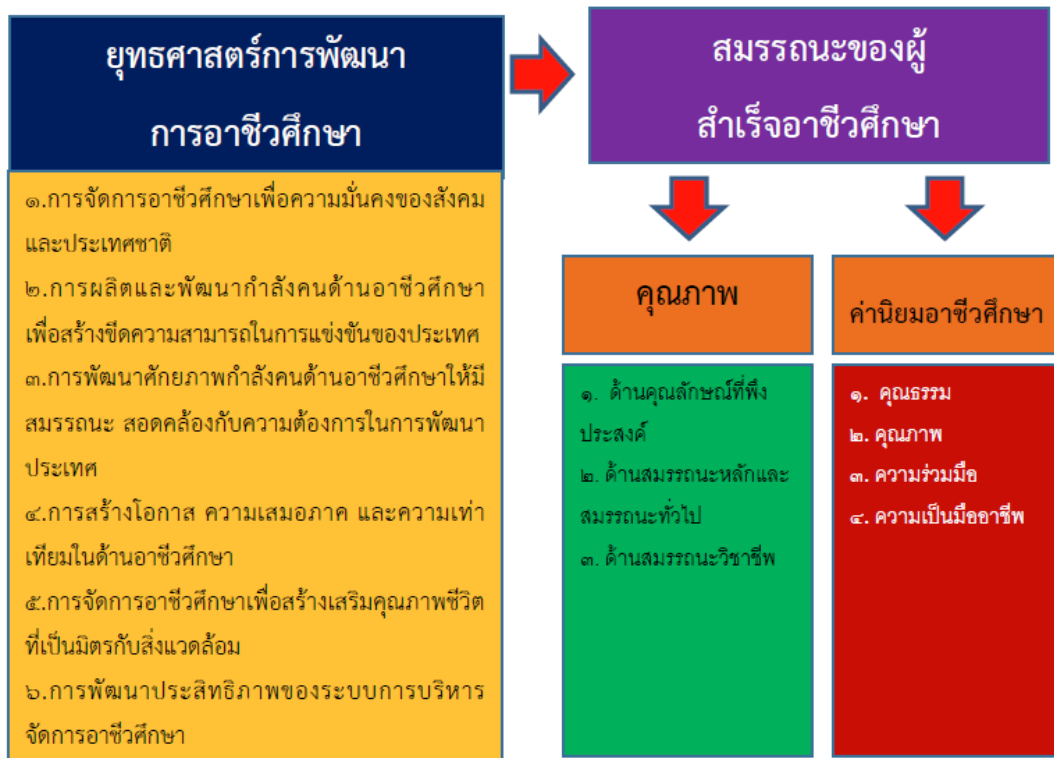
ยุทธศาสตร์การพัฒนา

การอาชีวศึกษา

๑.การจัดการอาชีวศึกษาเพื่อความมั่นคงของสังคมและประเทศชาติ

๒.การผลิตและพัฒนากำลังคนด้านอาชีวศึกษาเพื่อสร้างขีดความสามารถในการแข่งขันของประเทศ

๓.การพัฒนาศักยภาพกำลังคนด้านอาชีวศึกษาให้มีสมรรถนะ สอดคล้องกับความต้องการในการพัฒนาประเทศ

๔.การสร้างโอกาส ความเสมอภาค และความเท่าเทียมในด้านอาชีวศึกษา

๕.การจัดการอาชีวศึกษาเพื่อสร้างเสริมคุณภาพชีวิตที่เป็นมิตรกับสิ่งแวดล้อม

๖.การพัฒนาประสิทธิภาพของระบบการบริหารจัดการอาชีวศึกษา

สมรรถนะของผู้

สำเร็จอาชีวศึกษา

คุณภาพ

๑. ด้านคุณลักษณ์ที่พึงประสงค์

๒. ด้านสมรรถนะหลักและสมรรถนะทั่วไป

๓. ด้านสมรรถนะวิชาชีพ

ค่านิยมอาชีวศึกษา

๑. คุณธรรม

๒. คุณภาพ

๓. ความร่วมมือ

๔. ความเป็นมืออาชีพ